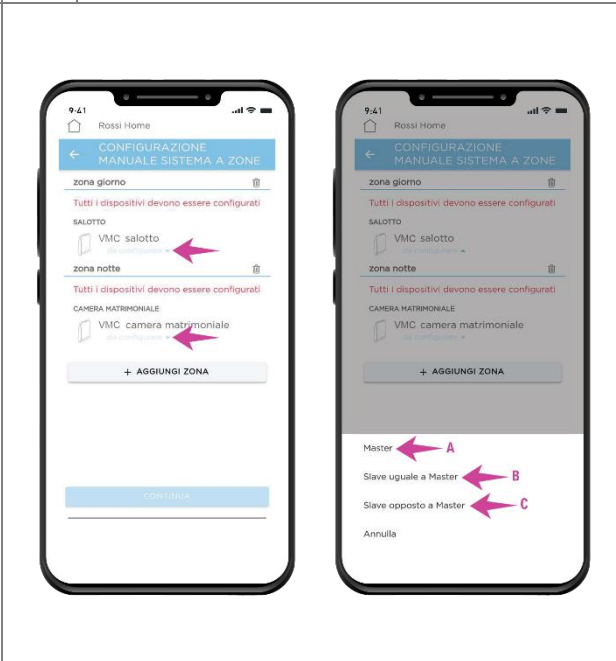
9:41

Rossi Home

CONFIGURAZIONE MANUALE SISTEMA A ZONE

zona giorno

Tutti i dispositivi devono essere configurati

SALOTTO

VMC salotto

da configurare

zona notte

Tutti i dispositivi devono essere configurati

CAMERA MATRIMONIALE

VMC camera matrimoniale

da configurare

+ AGGIUNGI ZONA

CONTINUA

9:41

Rossi Home

CONFIGURAZIONE MANUALE SISTEMA A ZONE

zona giorno

Tutti i dispositivi devono essere configurati

SALOTTO

VMC salotto

da configurare

zona notte

Tutti i dispositivi devono essere configurati

CAMERA MATRIMONIALE

VMC camera matrimoniale

da configurare

+ AGGIUNGI ZONA

Master A

Slave uguale a Master B

Slave opposto a Master C

Annulla